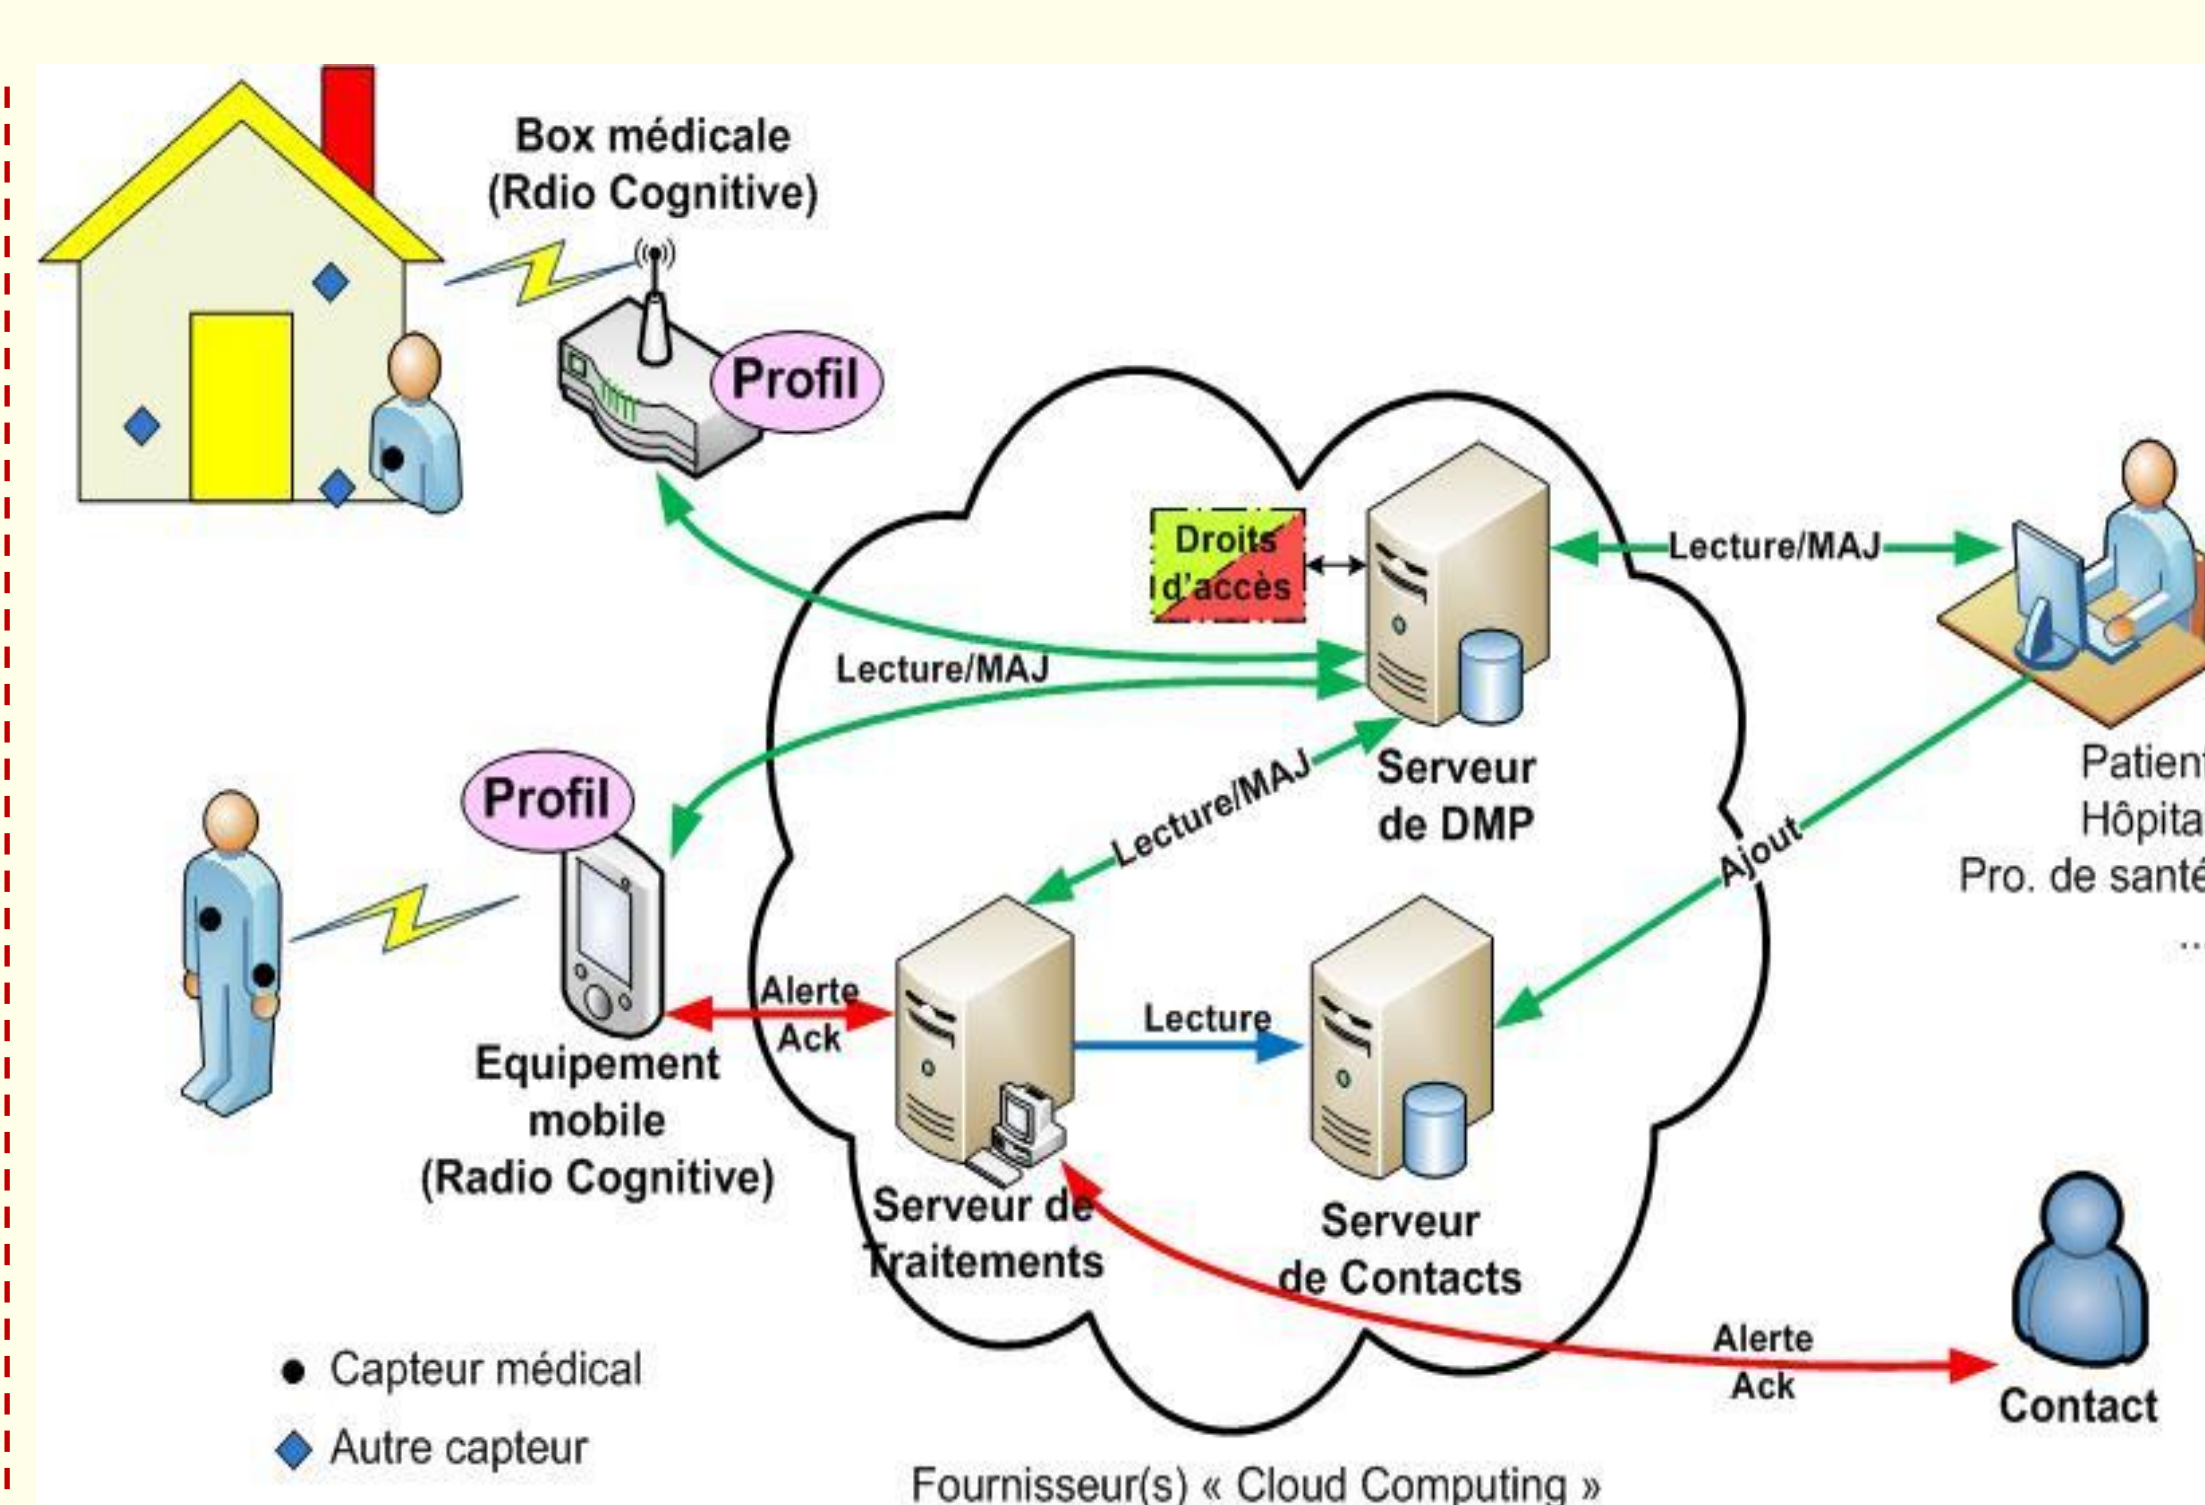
Box médicale
(Rdio Cognitive)

Profil

Droits d'accès

Lecture/MAJ

Lecture/MAJ

Serveur de DMP

Patient
Hôpita
Pro. de santé
...

Profil

Lecture/MAJ

Ajout

Alerte
Ack

Lecture

Equipement mobile
(Radio Cognitive)

Serveur de Traitements

Serveur de Contacts

Alerte
Ack

Contact

● Capteur médical
◆ Autre capteur

Fournisseur(s) « Cloud Computing »